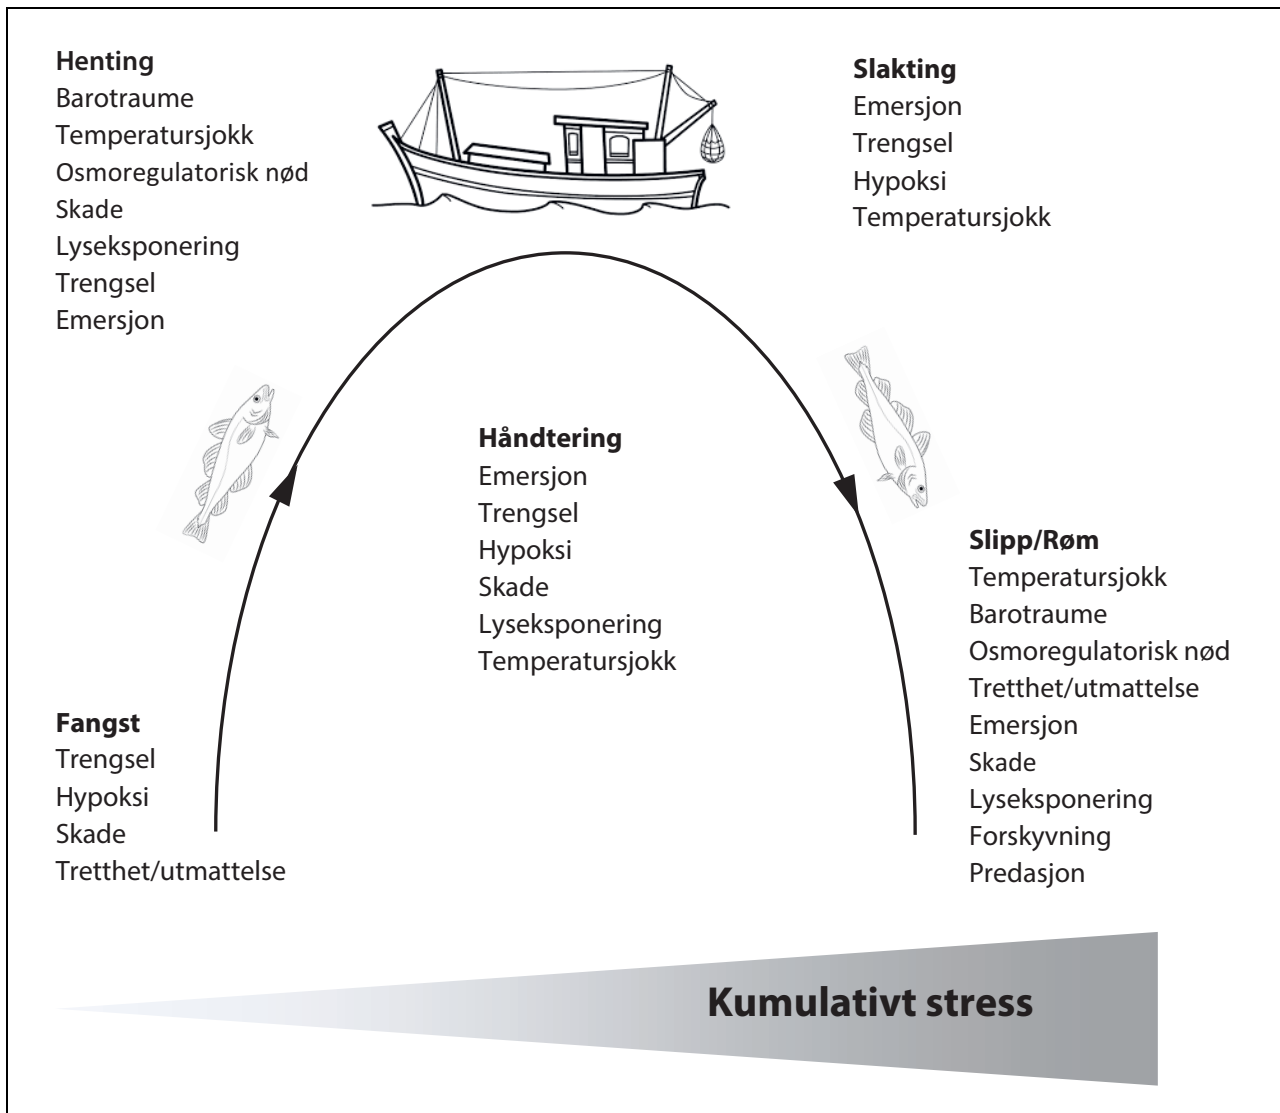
**Henting**
Barotraume
Temperatursjokk
Osmoregulatorisk nød
Skade
Lyseksponering
Trengsel
Emersjon

**Slakting**
Emersjon
Trengsel
Hypoksi
Temperatursjokk

**Håndtering**
Emersjon
Trengsel
Hypoksi
Skade
Lyseksponering
Temperatursjokk

**Fangst**
Trengsel
Hypoksi
Skade
Tretthet/utmattelse

**Slipp/Røm**
Temperatursjokk
Barotraume
Osmoregulatorisk nød
Tretthet/utmattelse
Emersjon
Skade
Lyseksponering
Forskyvning
Predasjon

**Kumulativt stress**